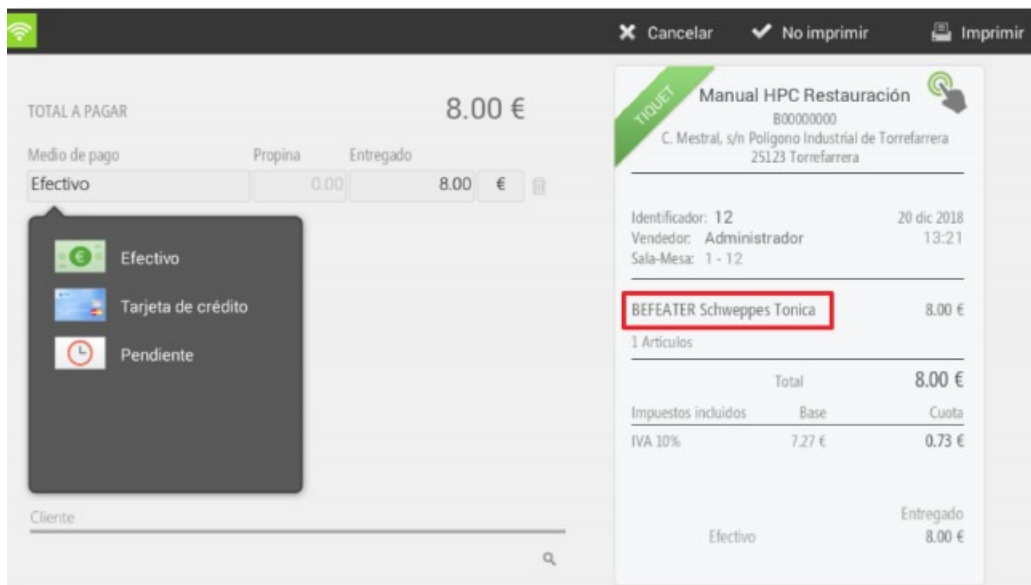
Cancelar No imprimir Imprimir

TOTAL A PAGAR 8.00 €

Medio de pago Propina Entregado

Efectivo 0.00 8.00 €

Efectivo

Tarjeta de crédito

Pendiente

Cliente

TIQUET

Manual HPC Restauración
B00000000
C. Mestral, s/n Polígono Industrial de Torrefarrera
25123 Torrefarrera

Identificador: 12 20 dic 2018
Vendedor: Administrador 13:21
Sala-Mesa: 1 - 12

BEFEATER Schweppes Tonica 8.00 €

1 Artículos

Total 8.00 €

| Impuestos incluidos | Base | Cuota |
|---|---|---|
| IVA 10% | 7.27 € | 0.73 € |

Entregado
Efectivo 8.00 €